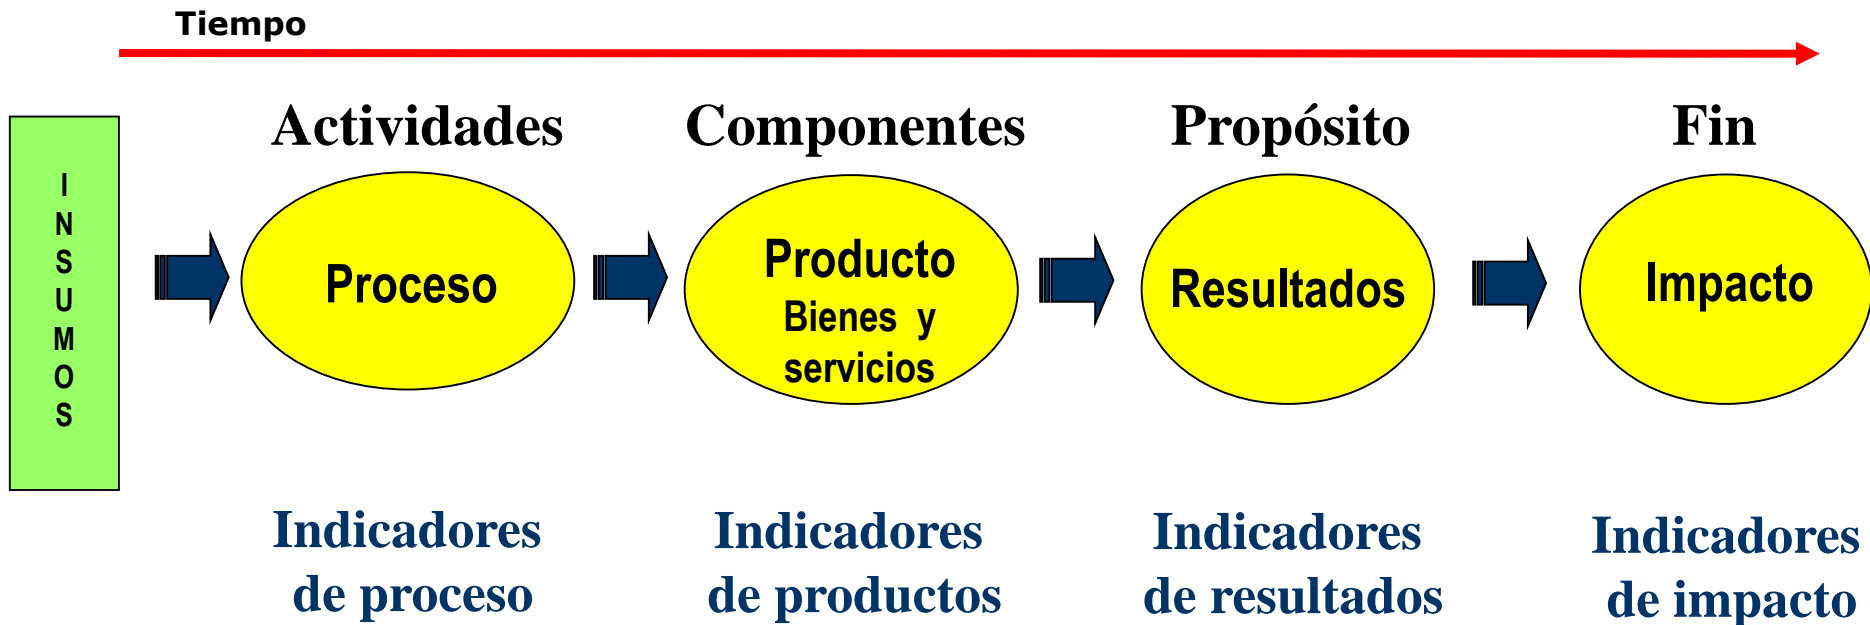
Tiempo

INSUMOS

Actividades

Proceso

Componentes

Producto

Bienes y servicios

Propósito

Resultados

Fin

Impacto

Indicadores de proceso

Indicadores de productos

Indicadores de resultados

Indicadores de impacto